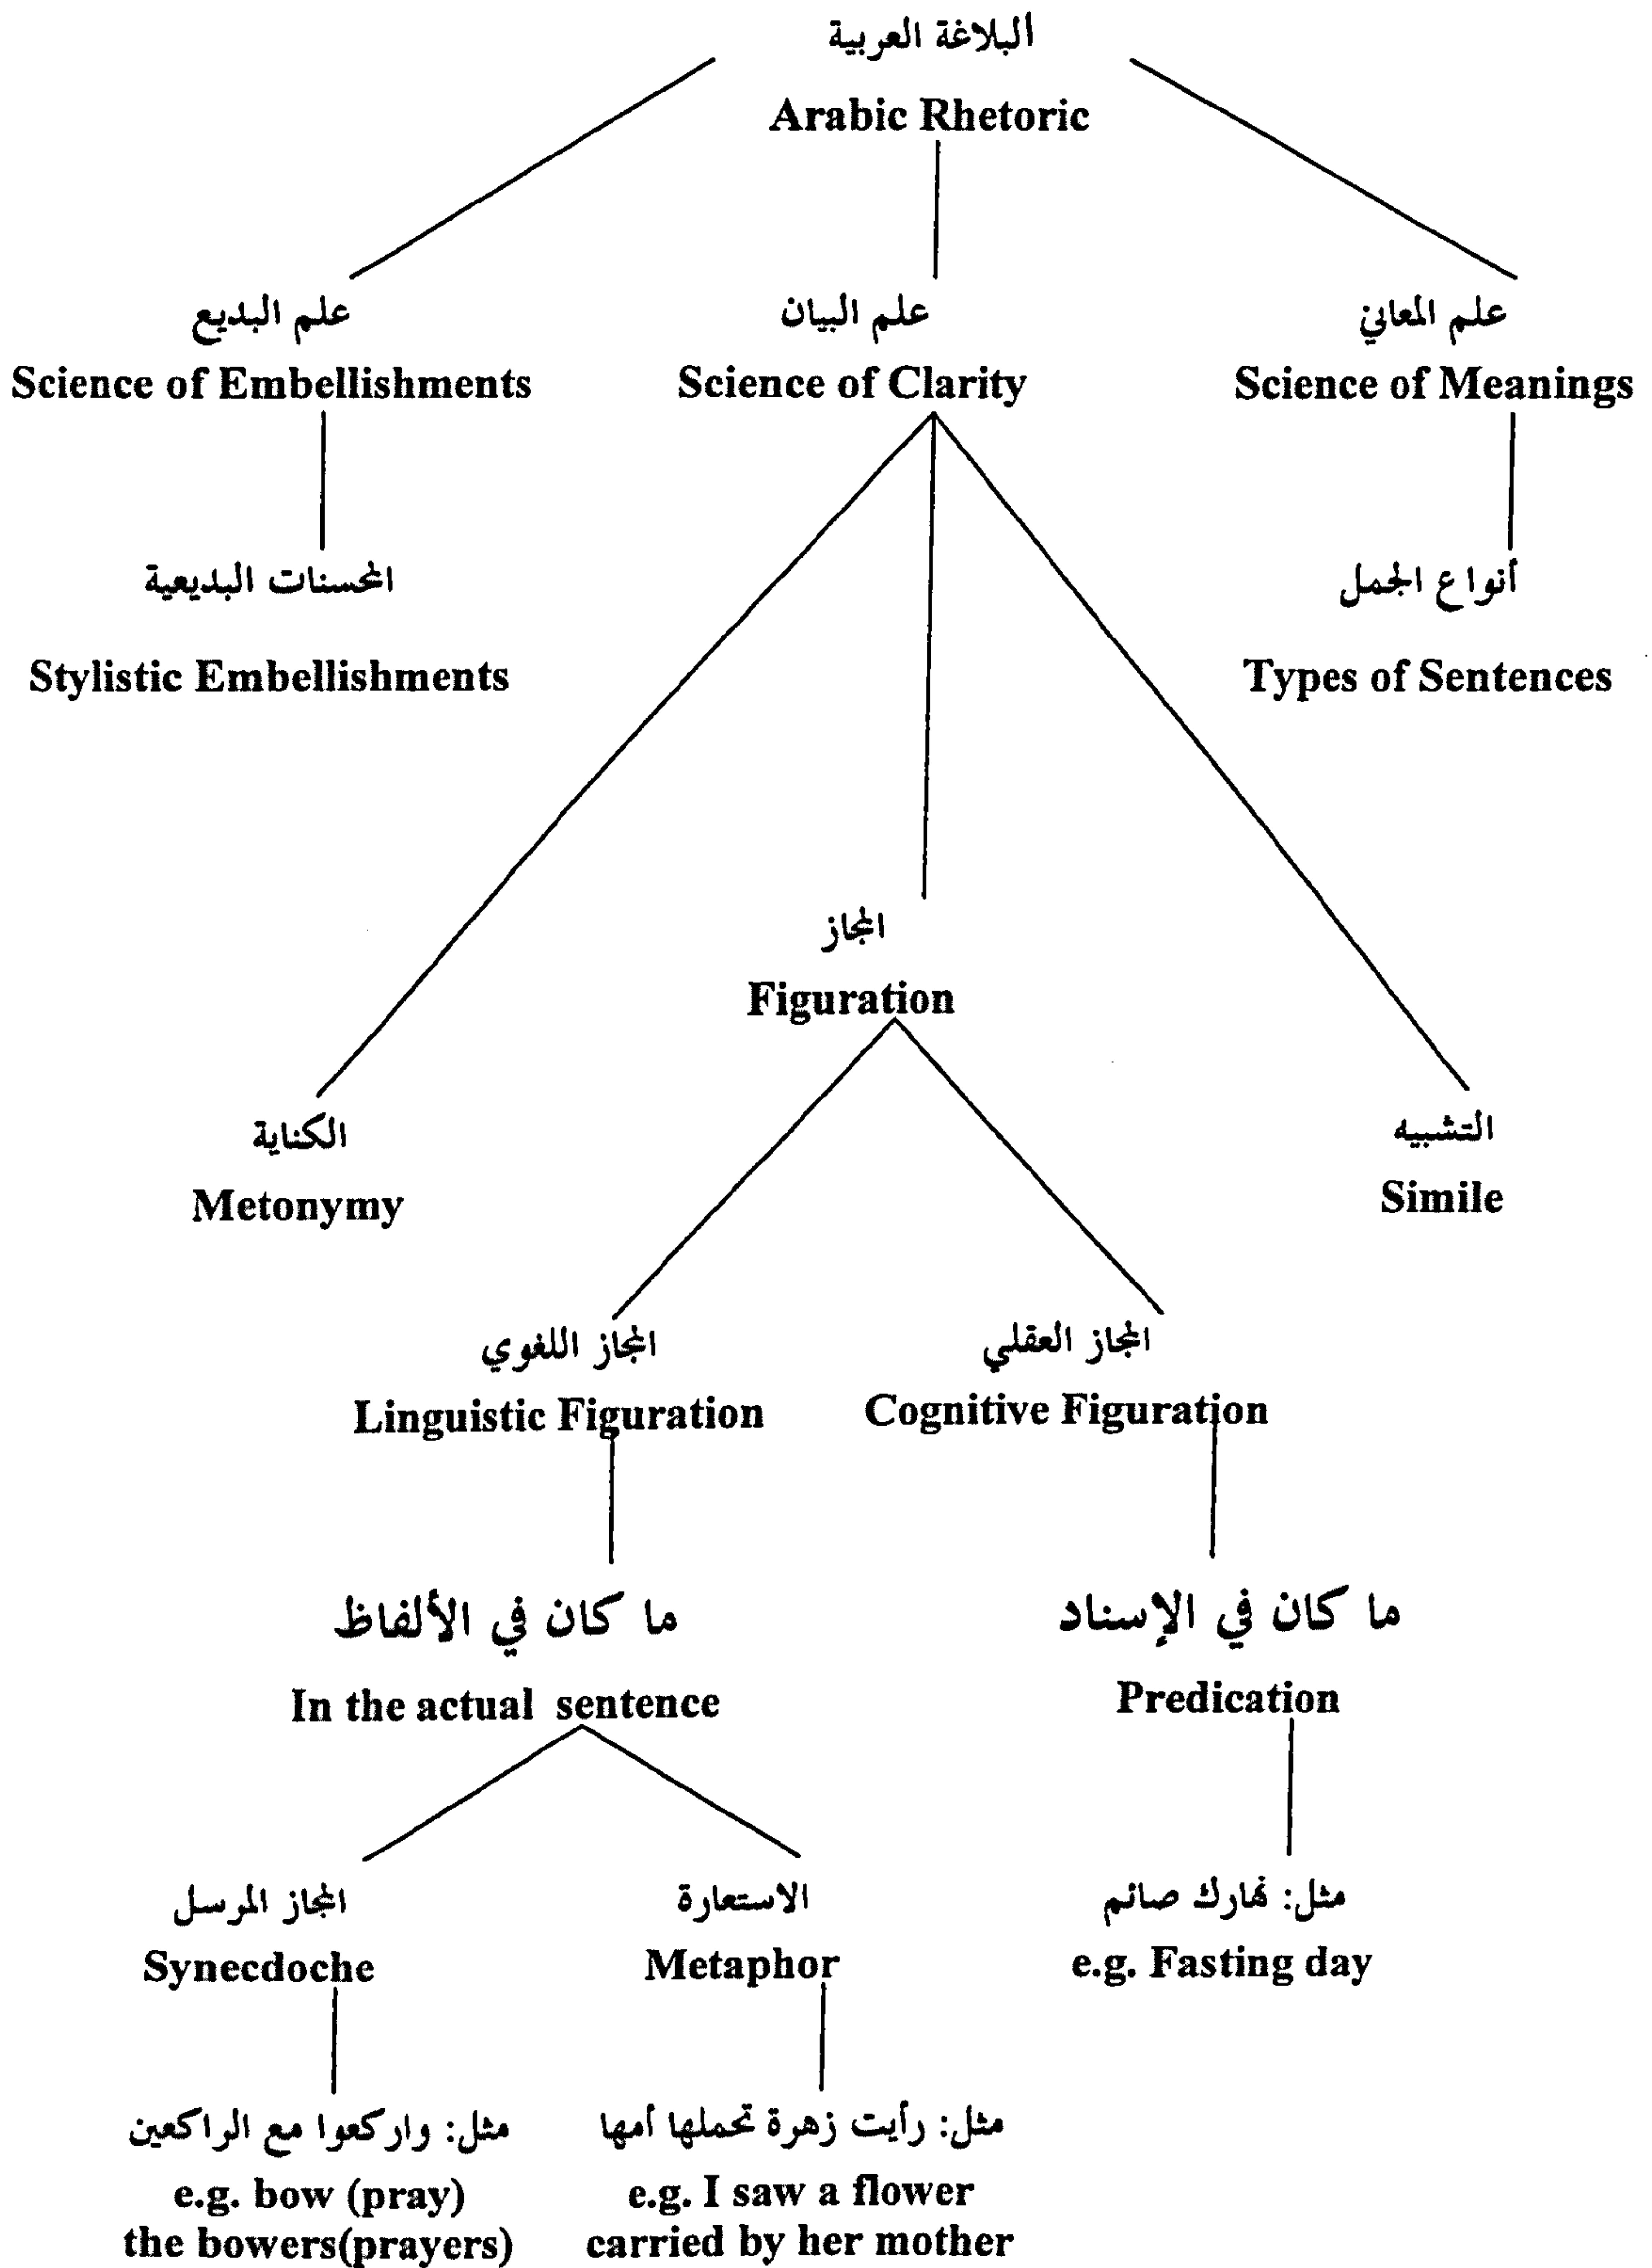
البلاغة العربية
Arabic Rhetoric

علم البديع
Science of Embellishments

علم البيان
Science of Clarity

علم المعاني
Science of Meanings

المحسنات البديعية
Stylistic Embellishments

أنواع الجمل
Types of Sentences

المجاز
Figuration

الكناية
Metonymy

التشبيه
Simile

المجاز اللغوي
Linguistic Figuration

المجاز العقلي
Cognitive Figuration

ما كان في الألفاظ
In the actual sentence

ما كان في الإسناد
Predication

المجاز المرسل
Synecdoche

الاستعارة
Metaphor

مثل: نهارك صائم
e.g. Fasting day

مثل: واركعوا مع الراكعين
e.g. bow (pray) the bowers(prayers)

مثل: رأيت زهرة تحملها أمها
e.g. I saw a flower carried by her mother